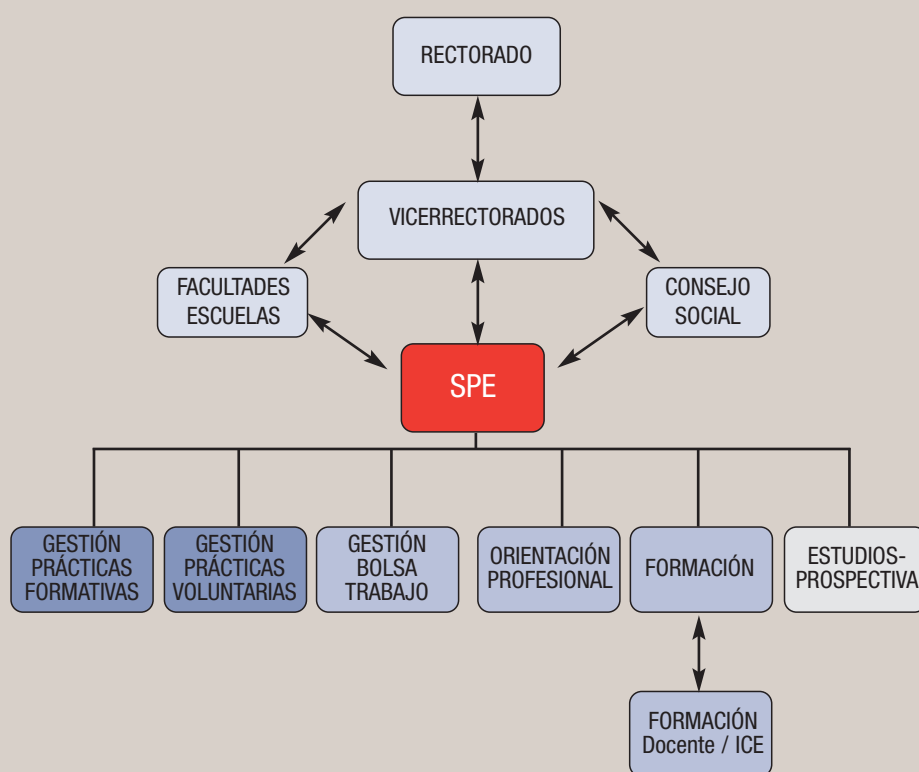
RECTORADO

VICERRECTORADOS

FACULTADES ESCUELAS

CONSEJO SOCIAL

SPE

GESTIÓN PRÁCTICAS FORMATIVAS

GESTIÓN PRÁCTICAS VOLUNTARIAS

GESTIÓN BOLSA TRABAJO

ORIENTACIÓN PROFESIONAL

FORMACIÓN

ESTUDIOS-PROSPECTIVA

FORMACIÓN Docente / ICE